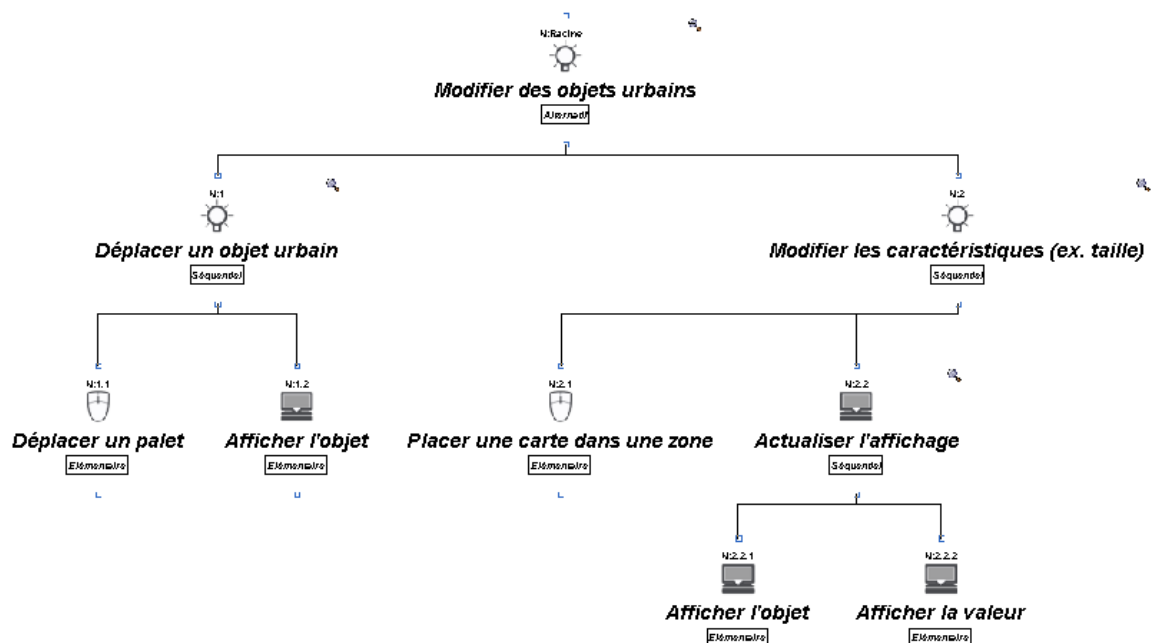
N:Racine
Modifier des objets urbains
Alternatif

N:1
Déplacer un objet urbain
Séquentiel

N:2
Modifier les caractéristiques (ex. taille)
Séquentiel

N:1.1
Déplacer un palet
Elémentaire

N:1.2
Afficher l'objet
Elémentaire

N:2.1
Placer une carte dans une zone
Elémentaire

N:2.2
Actualiser l'affichage
Séquentiel

N:2.2.1
Afficher l'objet
Elémentaire

N:2.2.2
Afficher la valeur
Elémentaire